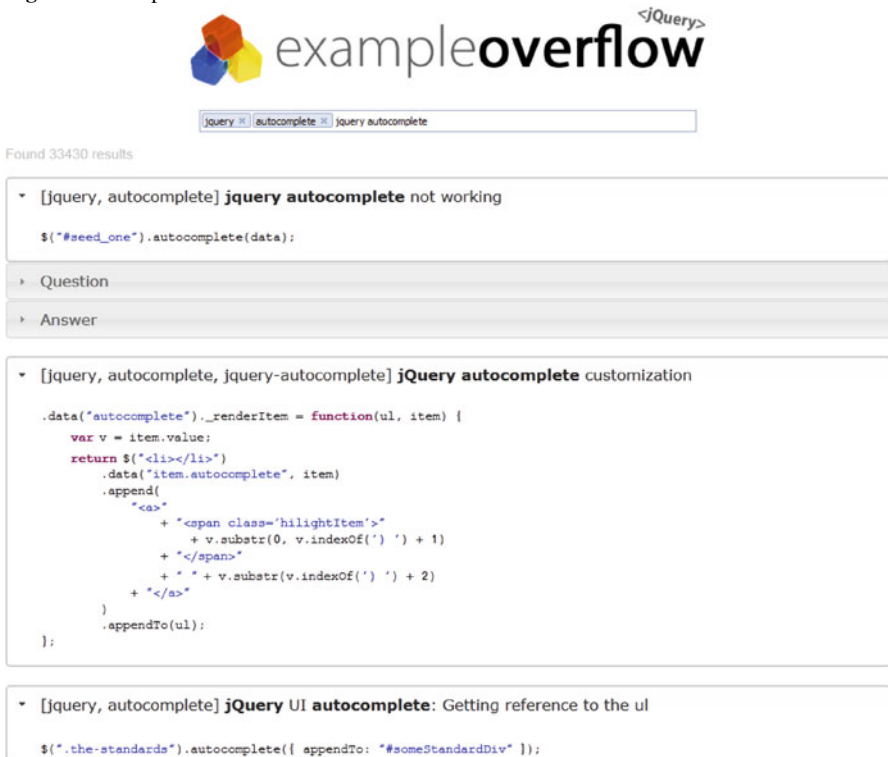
exampleoverflow <jQuery>

jquery × autocomplete × jquery autocomplete

Found 33430 results

▾ [jquery, autocomplete] **jquery autocomplete** not working

$("#seed_one").autocomplete(data);

▸ Question

▸ Answer

▾ [jquery, autocomplete, jquery-autocomplete] **jQuery autocomplete** customization

```
.data("autocomplete")._renderItem = function(ul, item) {
    var v = item.value;
    return $("<li></li>")
        .data("item.autocomplete", item)
        .append(
            "<a>"
                + "<span class='hilightItem'>"
                    + v.substr(0, v.indexOf(') ') + 1)
                + "</span>"
                + " " + v.substr(v.indexOf(') ') + 2)
            + "</a>"
        )
        .appendTo(ul);
};
```

▾ [jquery, autocomplete] **jQuery** UI **autocomplete**: Getting reference to the ul

$(".the-standards").autocomplete({ appendTo: "#someStandardDiv" });